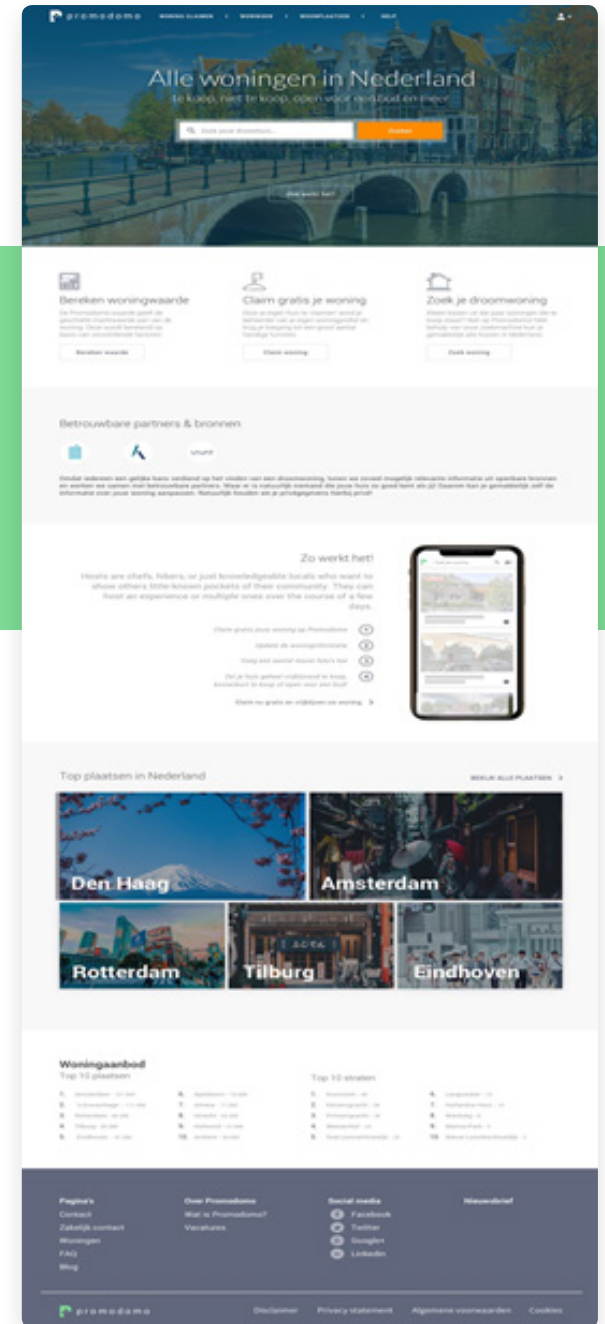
promodomo WONING CLAIMEN · WONINGEN · WOONPLAATSEN · HELP

Alle woningen in Nederland

te koop, niet te koop, open voor een bod en meer

Zoek jouw droomhuis... Zoeken

Hoe werkt het?

Bereken woningwaarde

Bereken waarde

Claim gratis je woning

Claim woning

Zoek je droomwoning

Zoek woning

Betrouwbare partners & bronnen

Zo werkt het!

Hosts are chefs, hikers, or just knowledgeable locals who want to show others little-known pockets of their community. They can host an experience or multiple ones over the course of a few days.

Claim nu gratis en vrijblijvend uw woning

Top plaatsen in Nederland

BEKIJK ALLE PLAATSEN

Den Haag

Amsterdam

Rotterdam

Tilburg

Eindhoven

Woningaanbod

Top 10 plaatsen

Top 10 straten

Pagina's
Contact
Zakelijk contact
Woningen
FAQ
Blog

Over Promodomo
Wat is Promodomo?
Vacatures

Social media
Facebook
Twitter
Google+
LinkedIn

Nieuwsbrief

promodomo

Disclaimer Privacy statement Algemene voorwaarden Cookies